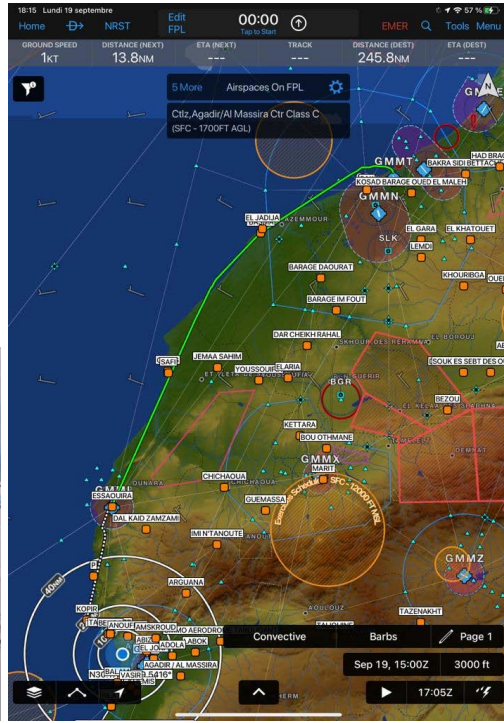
18:15 Lundi 19 septembre
57 %

Home
NRST
Edit FPL
00:00
Tap to Start
EMER
Tools
Menu

GROUND SPEED
1KT
DISTANCE (NEXT)
13.8NM
ETA (NEXT)
---
TRACK
---
DISTANCE (DEST)
245.8NM
ETA (DEST)
---

5 More
Airspaces On FPL
Ctlz,Agadir/Al Massira Ctr Class C
(SFC - 1700FT AGL)

GMMT
GMMN
BAKRA SIDI BETTACHE
HAD BRA
KOSAD BARAGE OUED EL MALEH
EL JADIDA
AZEMMOUR
SLK
EL GARA
EL KHATOUET
LEMDI
BARAGE DAOURAT
KHOURIBGA
BARAGE IM FOUT
DAR CHEIKH RAHAL
EL BOROUJ
SKHOUR DES REHAMNA
SAFI
JEMAA SAHIM
SOUK ES SEBT DES OU
YOUSSOUFIA
ELARIA
BEN GUERIR
BGR
BEZOU
EL KELAA DES SRAGHNA
KETTARA
BOU OTHMANE
TAMELELT
DEMNAT
GMMX
MARIT
CHICHAOUA
ESSAOUIRA
GUEMASSA
SFC - 12000 FT MSL
Exercise Schedule
DAL KAID ZAMZAMI
IMI N'TANOUTE
GMMZ
ARGUANA
40nm
TAZENAKHT
KOPIR
TABE
ANOUR
AMSKROUD
AGADIR / AL MASSIRA
LABOK
ABIZ
EL JO
ADOLA
N30
VASIR
AERODRO
BALAN
KOULDUZ
HERM

Convective
Barbs
Page 1
Sep 19, 15:00Z
3000 ft
17:05Z